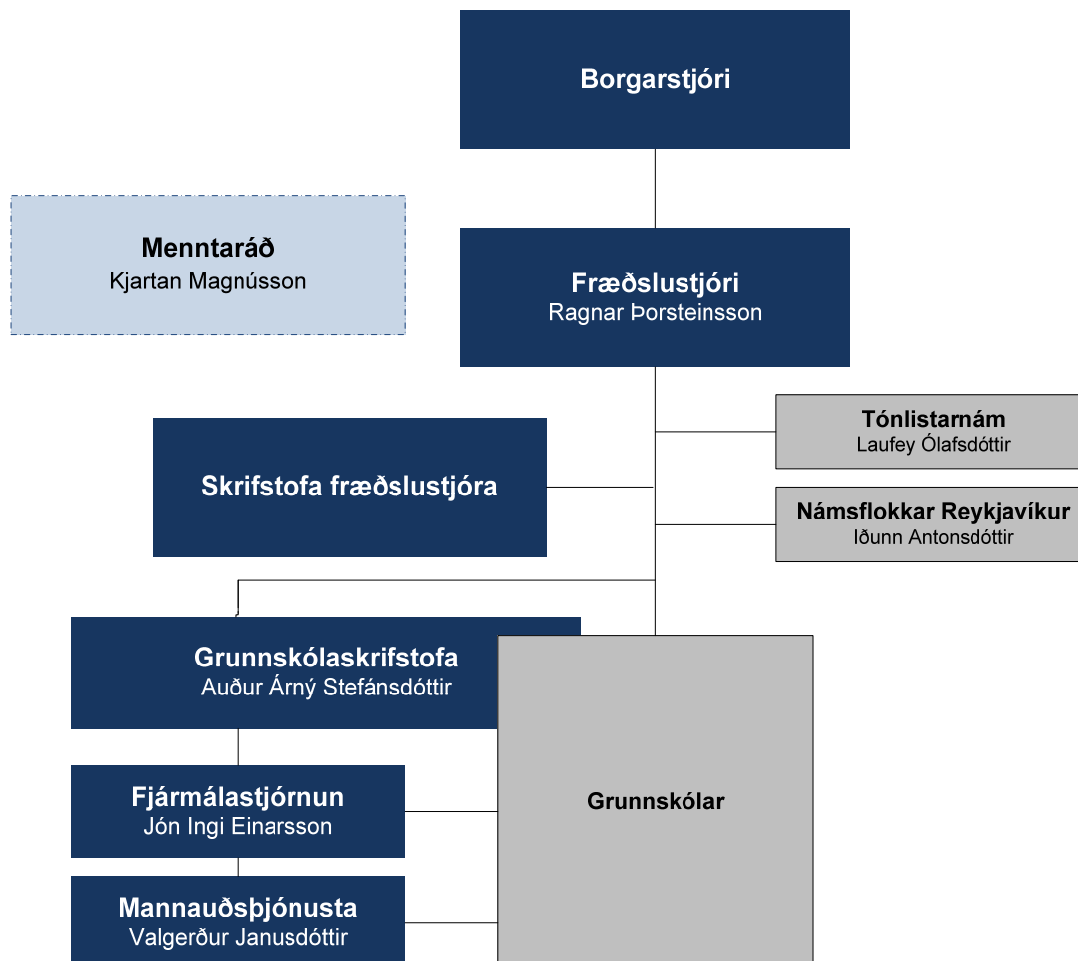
Borgarstjóri

Menntaráð
Kjartan Magnússon

Fræðslustjóri
Ragnar Þorsteinsson

Tónlistarnám
Laufey Ólafsdóttir

Skrifstofa fræðslustjóra

Námsflokkar Reykjavíkur
Iðunn Antonsdóttir

Grunnskólaskrifstofa
Auður Árný Stefánsdóttir

Grunnskólar

Fjármálastjórnun
Jón Ingi Einarsson

Mannauðsþjónusta
Valgerður Janusdóttir